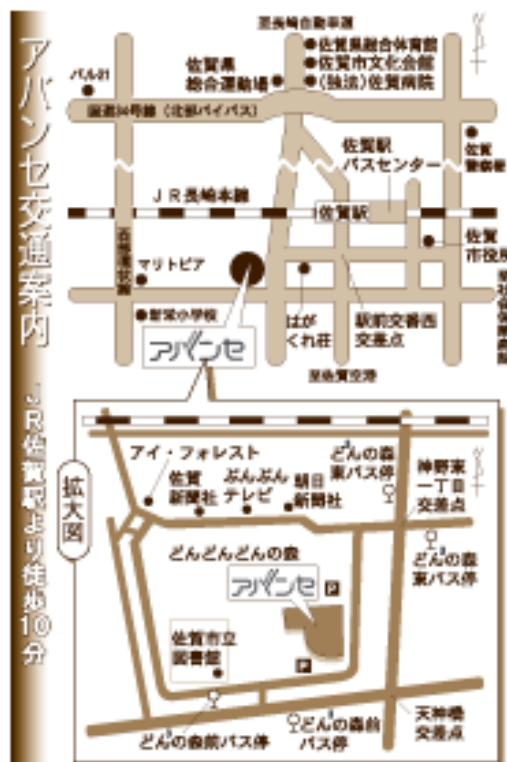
アバンセ交通案内

JR佐賀駅より徒歩10分

至長崎自動車道

パル21

佐賀県総合運動場

佐賀県総合体育館
佐賀市文化会館
（独法）佐賀病院

国道34号線（北部バイパス）

佐賀駅バスセンター

佐賀警察署

JR長崎本線

佐賀駅

佐賀市役所

マリトピア

県庁通り

至佐賀大学

新栄小学校

はがくれ荘

駅前交番西交差点

アバンセ

至佐賀空港

拡大図

アイ・フォレスト

佐賀新聞社

ぶんぶんテレビ

朝日新聞社

どんどんどんの森東バス停

神野東一丁目交差点

どんどんどんの森

どんどんの森東バス停

アバンセ

P

佐賀市立図書館

P

どんどんの森前バス停

どんどんの森前バス停

天神橋交差点